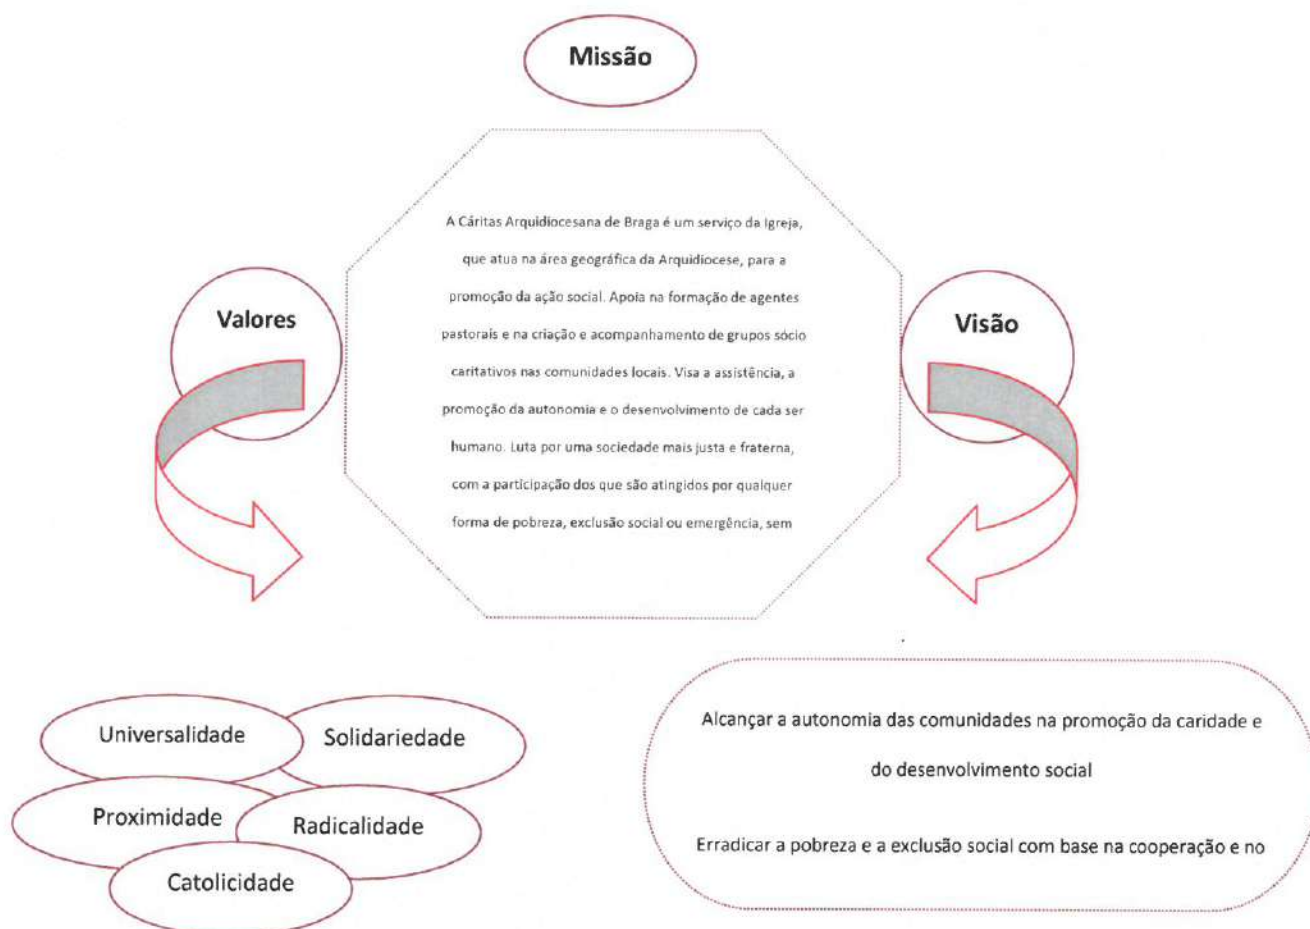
Missão

A Cáritas Arquidiocesana de Braga é um serviço da Igreja, que atua na área geográfica da Arquidiocese, para a promoção da ação social. Apoia na formação de agentes pastorais e na criação e acompanhamento de grupos sócio caritativos nas comunidades locais. Visa a assistência, a promoção da autonomia e o desenvolvimento de cada ser humano. Luta por uma sociedade mais justa e fraterna, com a participação dos que são atingidos por qualquer forma de pobreza, exclusão social ou emergência, sem

Valores

Visão

Universalidade

Solidariedade

Proximidade

Radicalidade

Catolicidade

Alcançar a autonomia das comunidades na promoção da caridade e do desenvolvimento social

Erradicar a pobreza e a exclusão social com base na cooperação e no